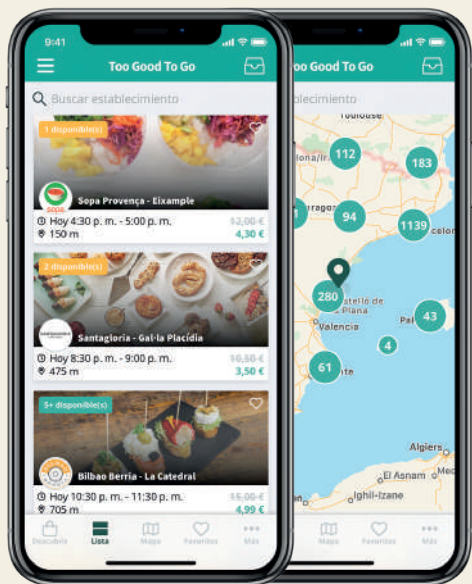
9:41

Too Good To Go

Buscar establecimiento

1 disponible(s)

Sopa Provença - Eixample

Hoy 4:30 p. m. - 5:00 p. m.

12,00 €

150 m

4,30 €

2 disponible(s)

Santagloria - Gal·la Placídia

Hoy 8:30 p. m. - 9:00 p. m.

10,50 €

475 m

3,50 €

5+ disponible(s)

Bilbao Berria - La Catedral

Hoy 10:30 p. m. - 11:30 p. m.

15,00 €

705 m

4,99 €

Descubrir

Lista

Mapa

Favoritos

Más

oo Good To Go

blecimiento

Toulouse

112

183

94

1139

280

43

4

61

Valencia

Algiers

El Asnam

Ighil-Izane

Mapa

Favoritos

Más